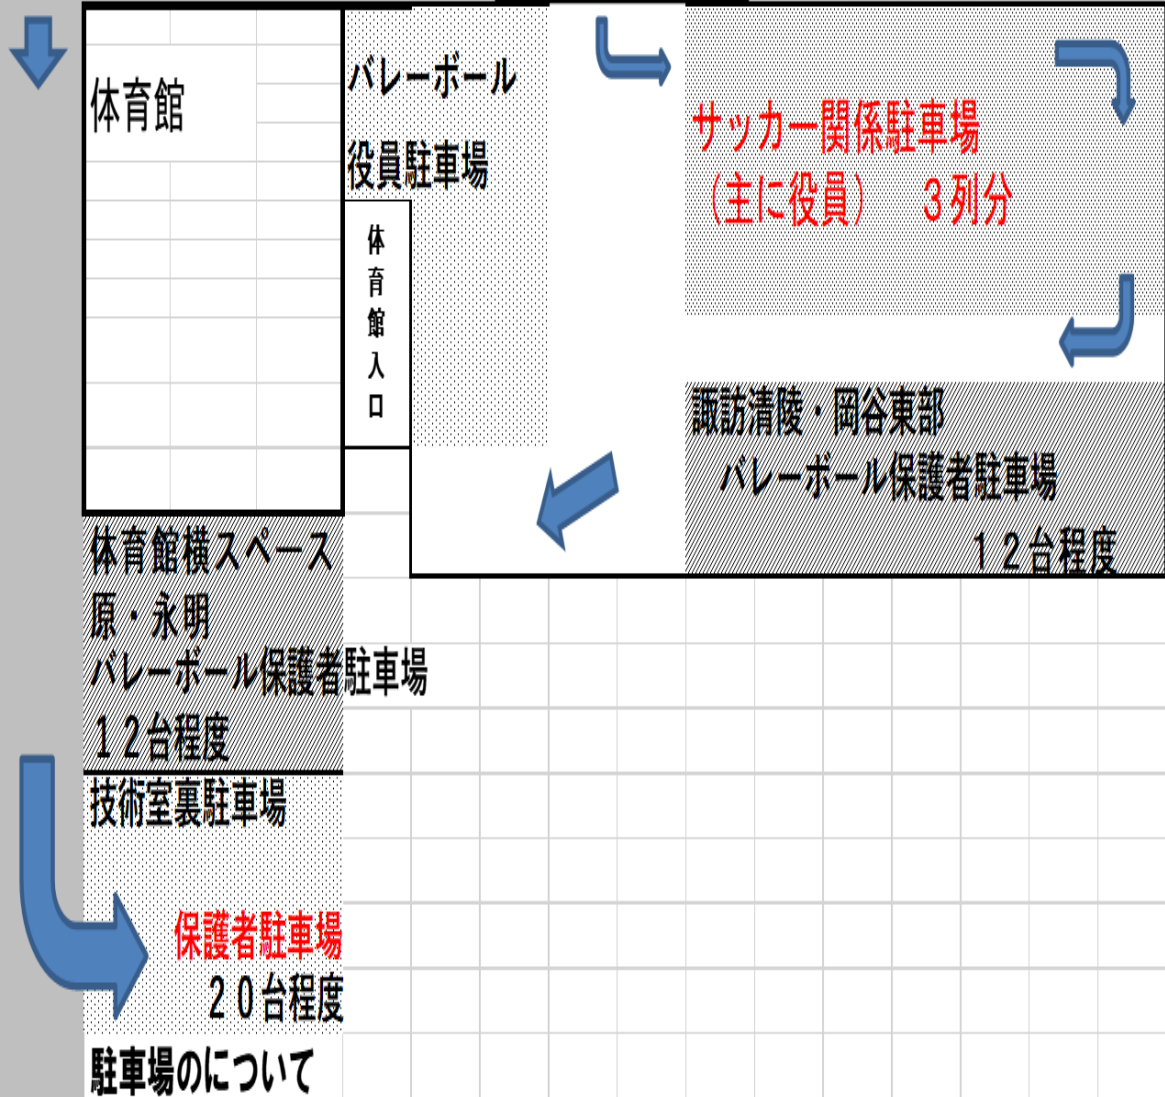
体育館

バレーボール
役員駐車場

体育館入口

サッカー関係駐車場
（主に役員）　３列分

諏訪清陵・岡谷東部
バレーボール保護者駐車場
１２台程度

体育館横スペース
原・永明
バレーボール保護者駐車場
１２台程度

技術室裏駐車場

保護者駐車場
２０台程度

駐車場のについて